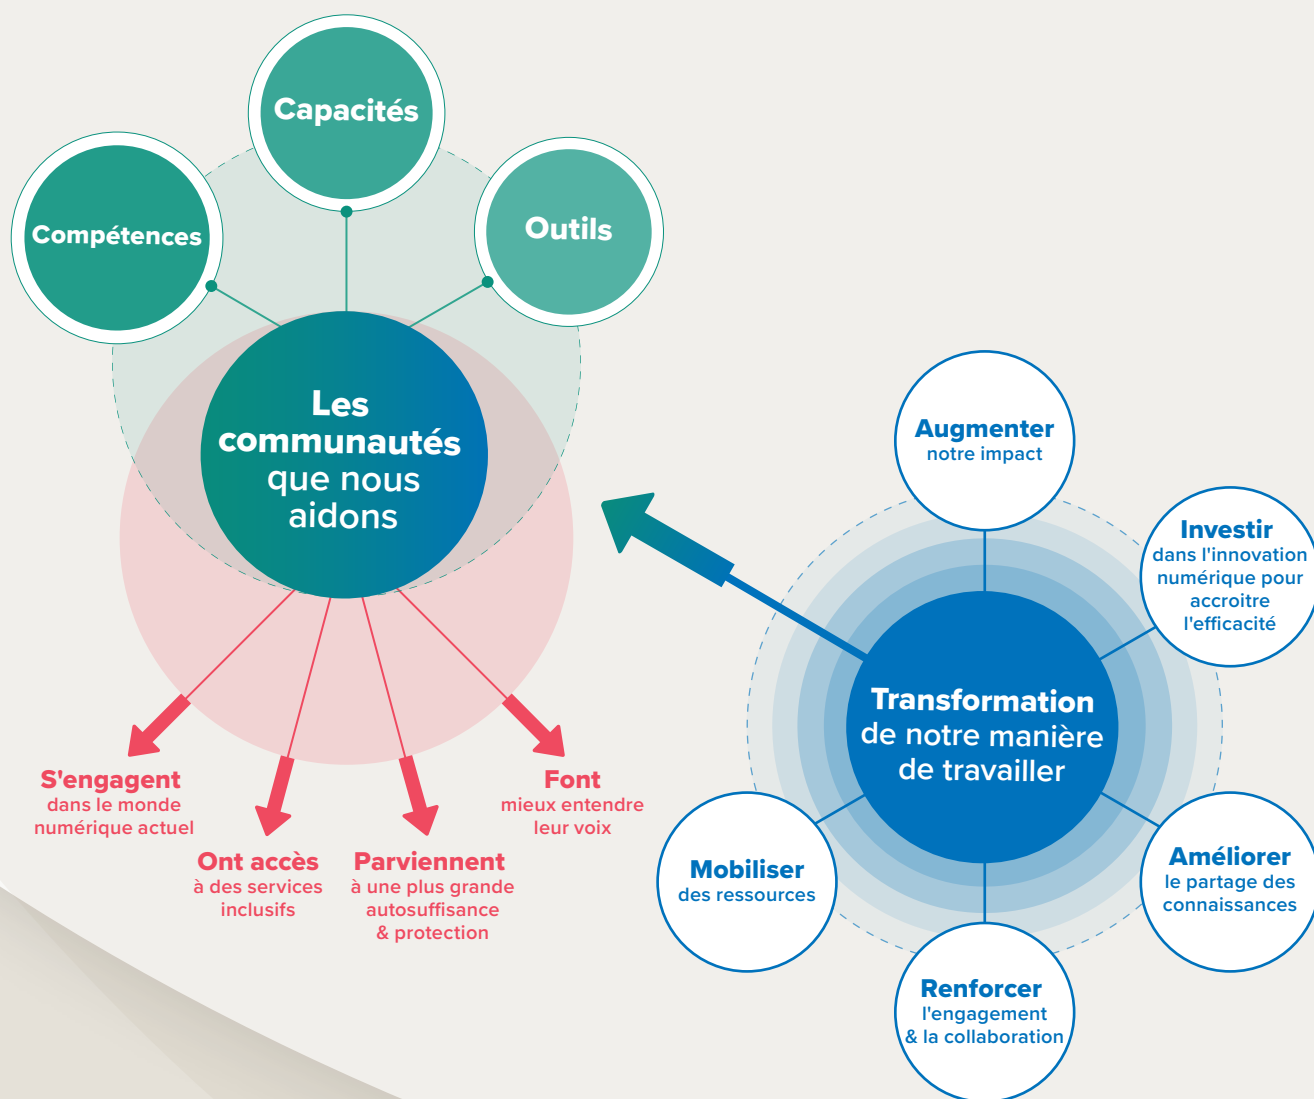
Capacités

Compétences

Outils

Les communautés que nous aidons

S'engagent dans le monde numérique actuel

Ont accès à des services inclusifs

Parviennent à une plus grande autosuffisance & protection

Font mieux entendre leur voix

Augmenter notre impact

Investir dans l'innovation numérique pour accroitre l'efficacité

Transformation de notre manière de travailler

Mobiliser des ressources

Améliorer le partage des connaissances

Renforcer l'engagement & la collaboration